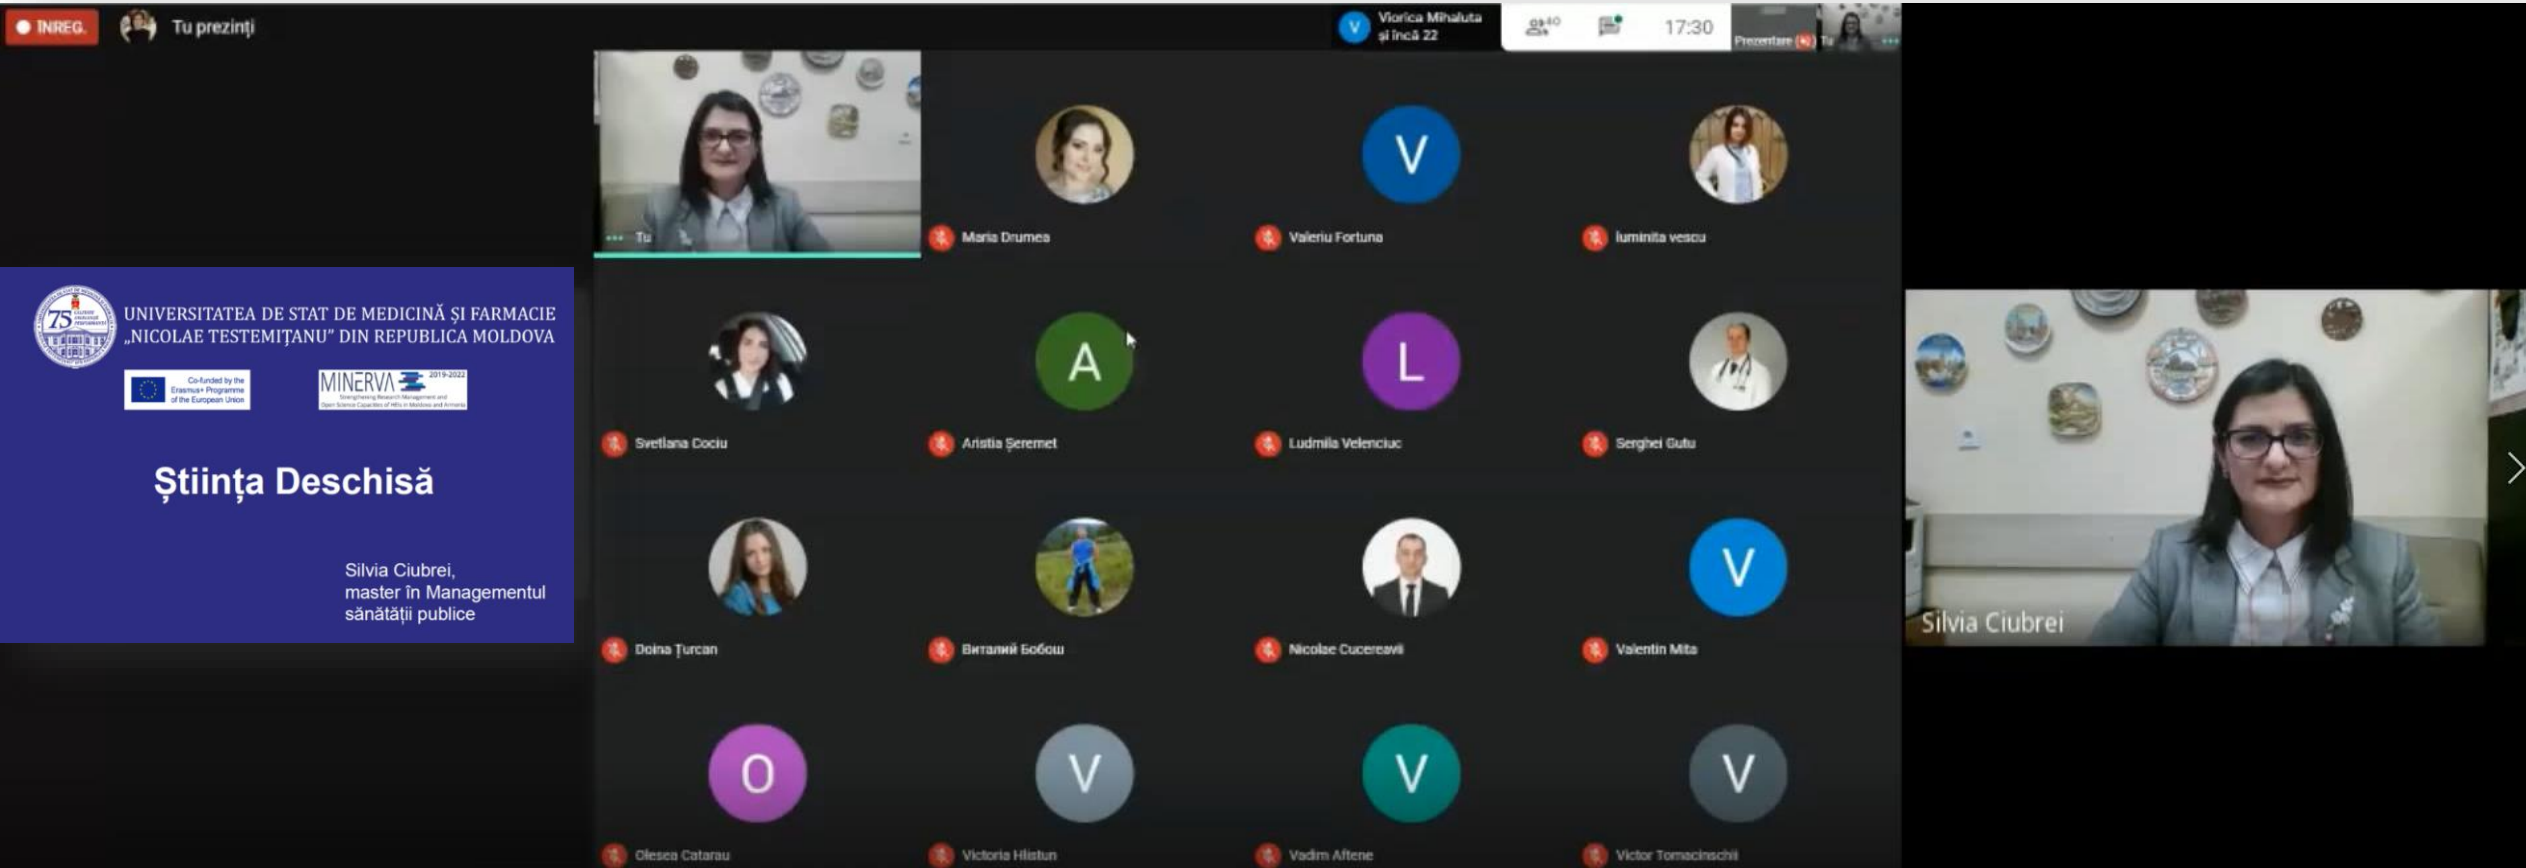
ÎNREG. Tu prezinți

V Viorica Mihaluta și încă 22

40

17:30

Prezentare Tu

Tu

Maria Drumea

V

Valeriu Fortuna

luminita vescu

UNIVERSITATEA DE STAT DE MEDICINĂ ȘI FARMACIE „NICOLAE TESTEMIȚANU" DIN REPUBLICA MOLDOVA

75

Co-funded by the Erasmus+ Programme of the European Union

MINERVA 2019-2022

Strengthening Research Management and Open Science Capacities of HEIs in Moldova and Armenia

Știința Deschisă

Silvia Ciubrei, master în Managementul sănătății publice

Svetlana Cociu

A

Aristia Șeremet

L

Ludmila Velenciuc

Serghei Gutu

Doina Țurcan

Виталий Бобош

Nicolae Cucereavii

V

Valentin Mita

Silvia Ciubrei

O

Olesea Catarau

V

Victoria Hlistun

V

Vadim Aftene

V

Victor Tomacinschii